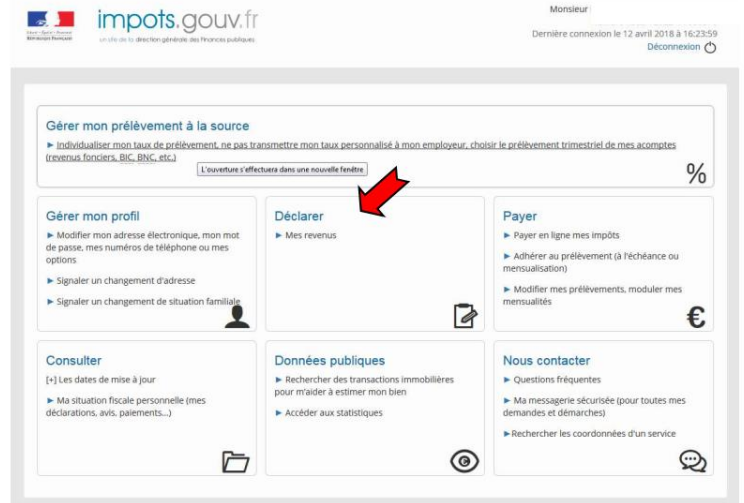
Liberté • Égalité • Fraternité
République Française

impots.gouv.fr
un site de la direction générale des finances publiques

Monsieur

Dernière connexion le 12 avril 2018 à 16:23:59
Déconnexion

Gérer mon prélèvement à la source

► Individualiser mon taux de prélèvement, ne pas transmettre mon taux personnalisé à mon employeur, choisir le prélèvement trimestriel de mes acomptes (revenus fonciers, BIC, BNC, etc.)

L'ouverture s'effectuera dans une nouvelle fenêtre

%

Gérer mon profil

► Modifier mon adresse électronique, mon mot de passe, mes numéros de téléphone ou mes options

► Signaler un changement d'adresse

► Signaler un changement de situation familiale

Déclarer

► Mes revenus

Payer

► Payer en ligne mes impôts

► Adhérer au prélèvement (à l'échéance ou mensualisation)

► Modifier mes prélèvements, moduler mes mensualités

€

Consulter

[+] Les dates de mise à jour

► Ma situation fiscale personnelle (mes déclarations, avis, paiements...)

Données publiques

► Rechercher des transactions immobilières pour m'aider à estimer mon bien

► Accéder aux statistiques

Nous contacter

► Questions fréquentes

► Ma messagerie sécurisée (pour toutes mes demandes et démarches)

► Rechercher les coordonnées d'un service